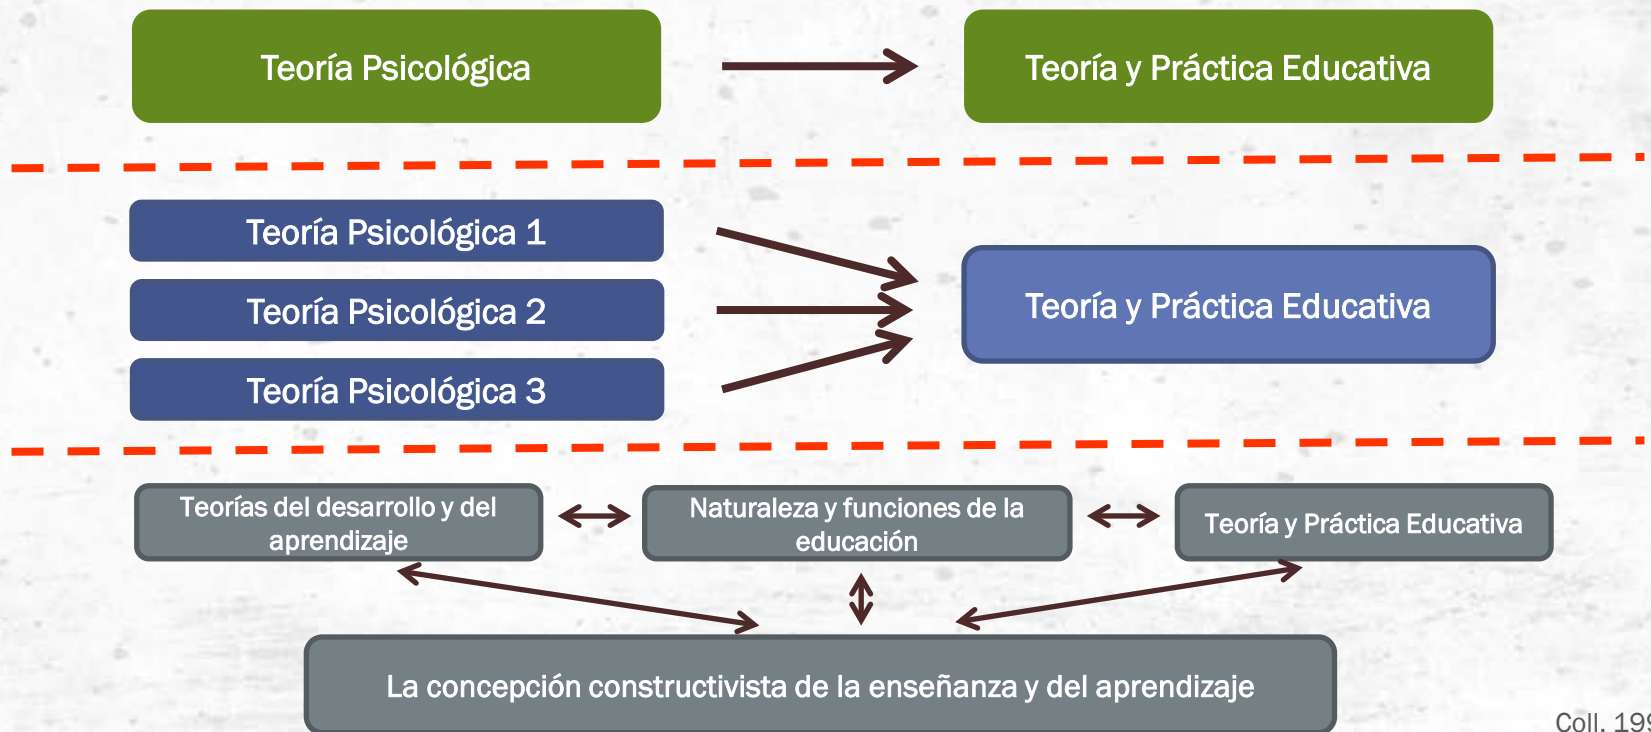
Teoría Psicológica

Teoría y Práctica Educativa

Teoría Psicológica 1

Teoría Psicológica 2

Teoría Psicológica 3

Teoría y Práctica Educativa

Teorías del desarrollo y del aprendizaje

Naturaleza y funciones de la educación

Teoría y Práctica Educativa

La concepción constructivista de la enseñanza y del aprendizaje

Coll, 19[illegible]